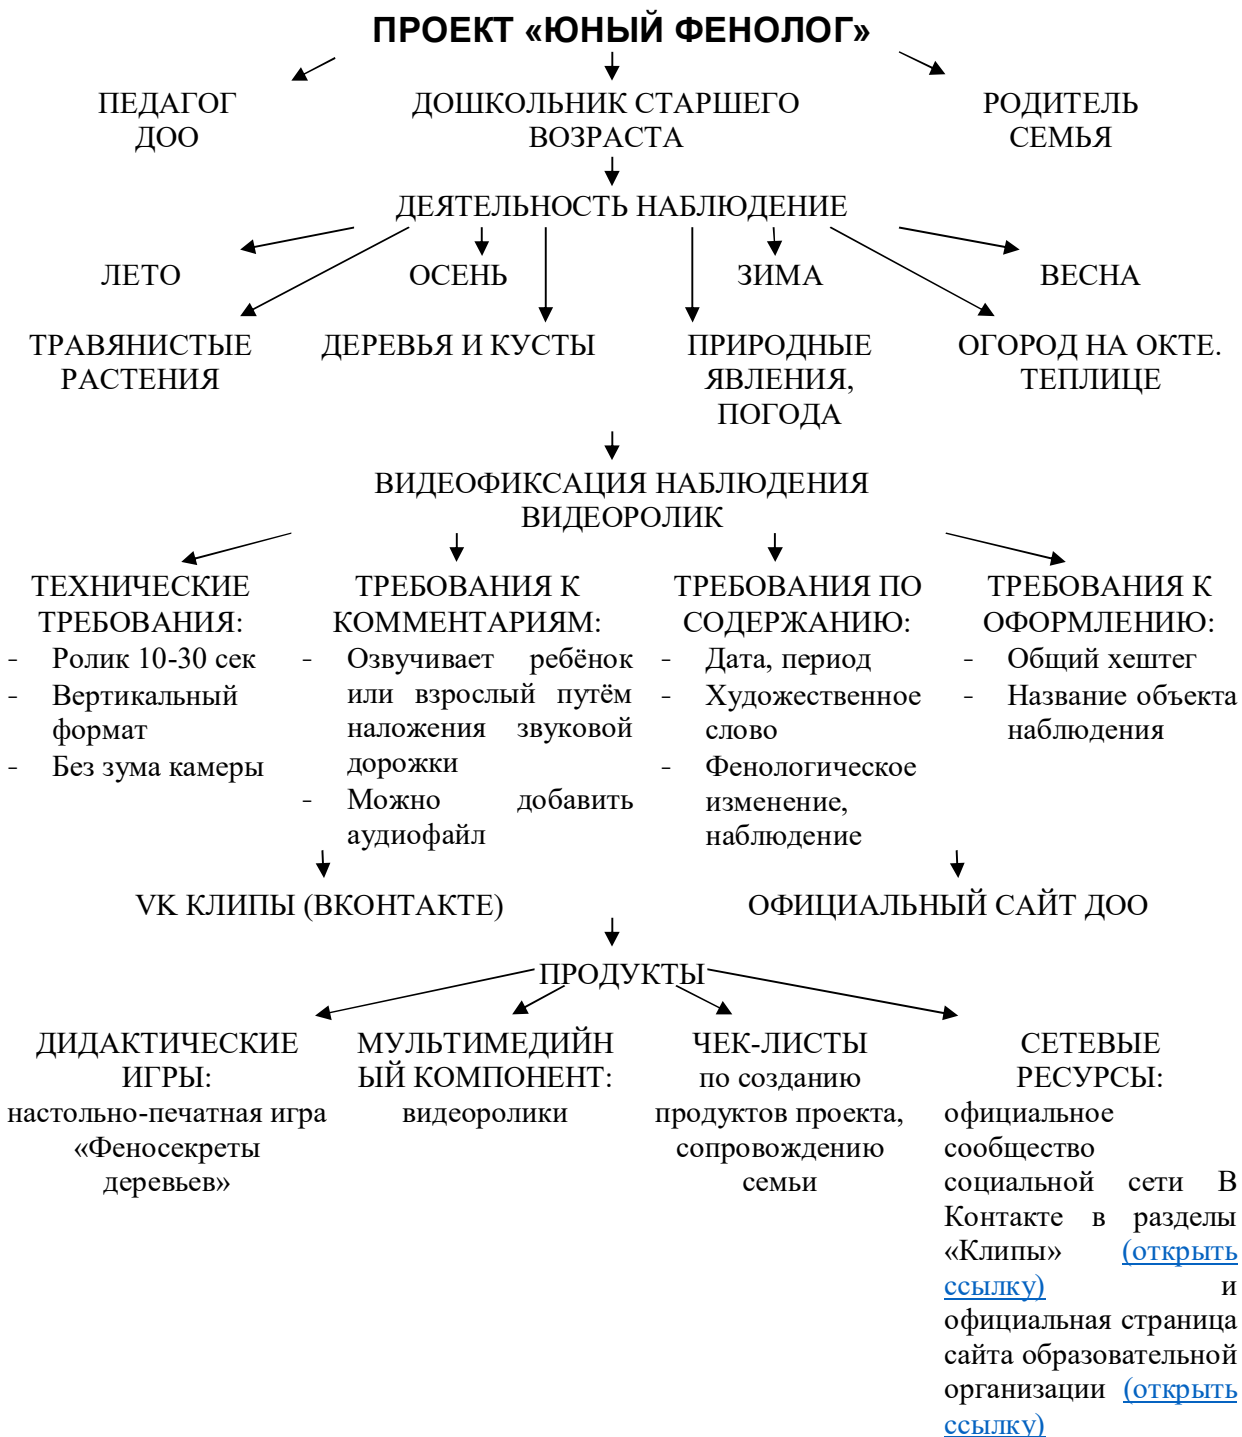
ПРОЕКТ «ЮНЫЙ ФЕНОЛОГ»

ПЕДАГОГ ДОО

ДОШКОЛЬНИК СТАРШЕГО ВОЗРАСТА

РОДИТЕЛЬ СЕМЬЯ

ДЕЯТЕЛЬНОСТЬ НАБЛЮДЕНИЕ

ЛЕТО

ОСЕНЬ

ЗИМА

ВЕСНА

ТРАВЯНИСТЫЕ РАСТЕНИЯ

ДЕРЕВЬЯ И КУСТЫ

ПРИРОДНЫЕ ЯВЛЕНИЯ, ПОГОДА

ОГОРОД НА ОКТЕ. ТЕПЛИЦЕ

ВИДЕОФИКСАЦИЯ НАБЛЮДЕНИЯ ВИДЕОРОЛИК

ТЕХНИЧЕСКИЕ ТРЕБОВАНИЯ:
- Ролик 10-30 сек
- Вертикальный формат
- Без зума камеры

ТРЕБОВАНИЯ К КОММЕНТАРИЯМ:
- Озвучивает ребёнок или взрослый путём наложения звуковой дорожки
- Можно добавить аудиофайл

ТРЕБОВАНИЯ ПО СОДЕРЖАНИЮ:
- Дата, период
- Художественное слово
- Фенологическое изменение, наблюдение

ТРЕБОВАНИЯ К ОФОРМЛЕНИЮ:
- Общий хештег
- Название объекта наблюдения

VK КЛИПЫ (ВКОНТАКТЕ)

ОФИЦИАЛЬНЫЙ САЙТ ДОО

ПРОДУКТЫ

ДИДАКТИЧЕСКИЕ ИГРЫ:
настольно-печатная игра «Феносекреты деревьев»

МУЛЬТИМЕДИЙНЫЙ КОМПОНЕНТ:
видеоролики

ЧЕК-ЛИСТЫ
по созданию продуктов проекта, сопровождению семьи

СЕТЕВЫЕ РЕСУРСЫ:
официальное сообщество социальной сети В Контакте в разделы «Клипы» (открыть ссылку) и официальная страница сайта образовательной организации (открыть ссылку)